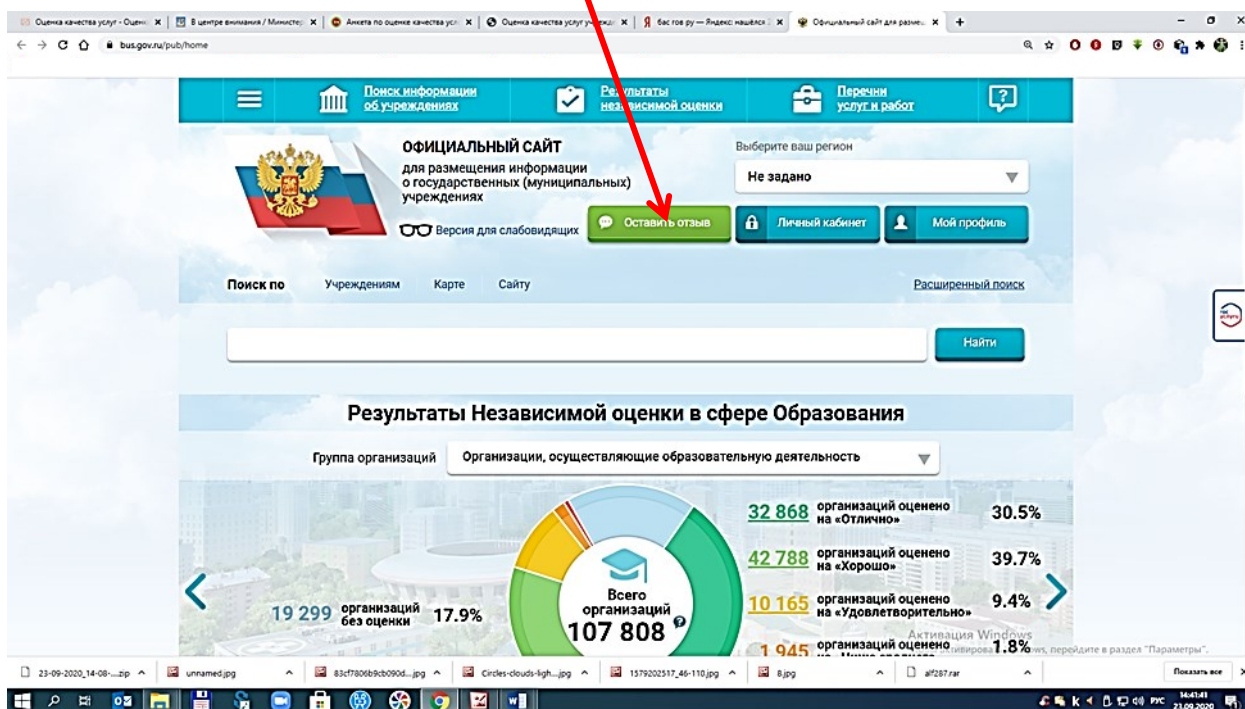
Оценка качества услуг - Оцен... | В центре внимания / Министер... | Анкета по оценке качества усл... | Оценка качества услуг учрежд... | бас гов ру — Яндекс: нашёлся... | Официальный сайт для разме...

bus.gov.ru/pub/home

Поиск информации об учреждениях
Результаты независимой оценки
Перечни услуг и работ

ОФИЦИАЛЬНЫЙ САЙТ
для размещения информации о государственных (муниципальных) учреждениях

Версия для слабовидящих

Выберите ваш регион
Не задано

Оставить отзыв
Личный кабинет
Мой профиль

Поиск по Учреждениям Карте Сайту
Расширенный поиск

Найти

Результаты Независимой оценки в сфере Образования

Группа организаций Организации, осуществляющие образовательную деятельность

Всего организаций
107 808

19 299 организаций без оценки 17.9%

32 868 организаций оценено на «Отлично» 30.5%
42 788 организаций оценено на «Хорошо» 39.7%
10 165 организаций оценено на «Удовлетворительно» 9.4%
1 945 организаций оценено на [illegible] 1.8%

Активация Windows
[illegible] перейдите в раздел "Параметры".

23-09-2020_14-08-....zip
unnamed.jpg
83cf7806b9cb090d....jpg
Circles-clouds-ligh....jpg
1579202517_46-110.jpg
8.jpg
alf287.rar
Показать все

РУС 14:41:41 23.09.2020